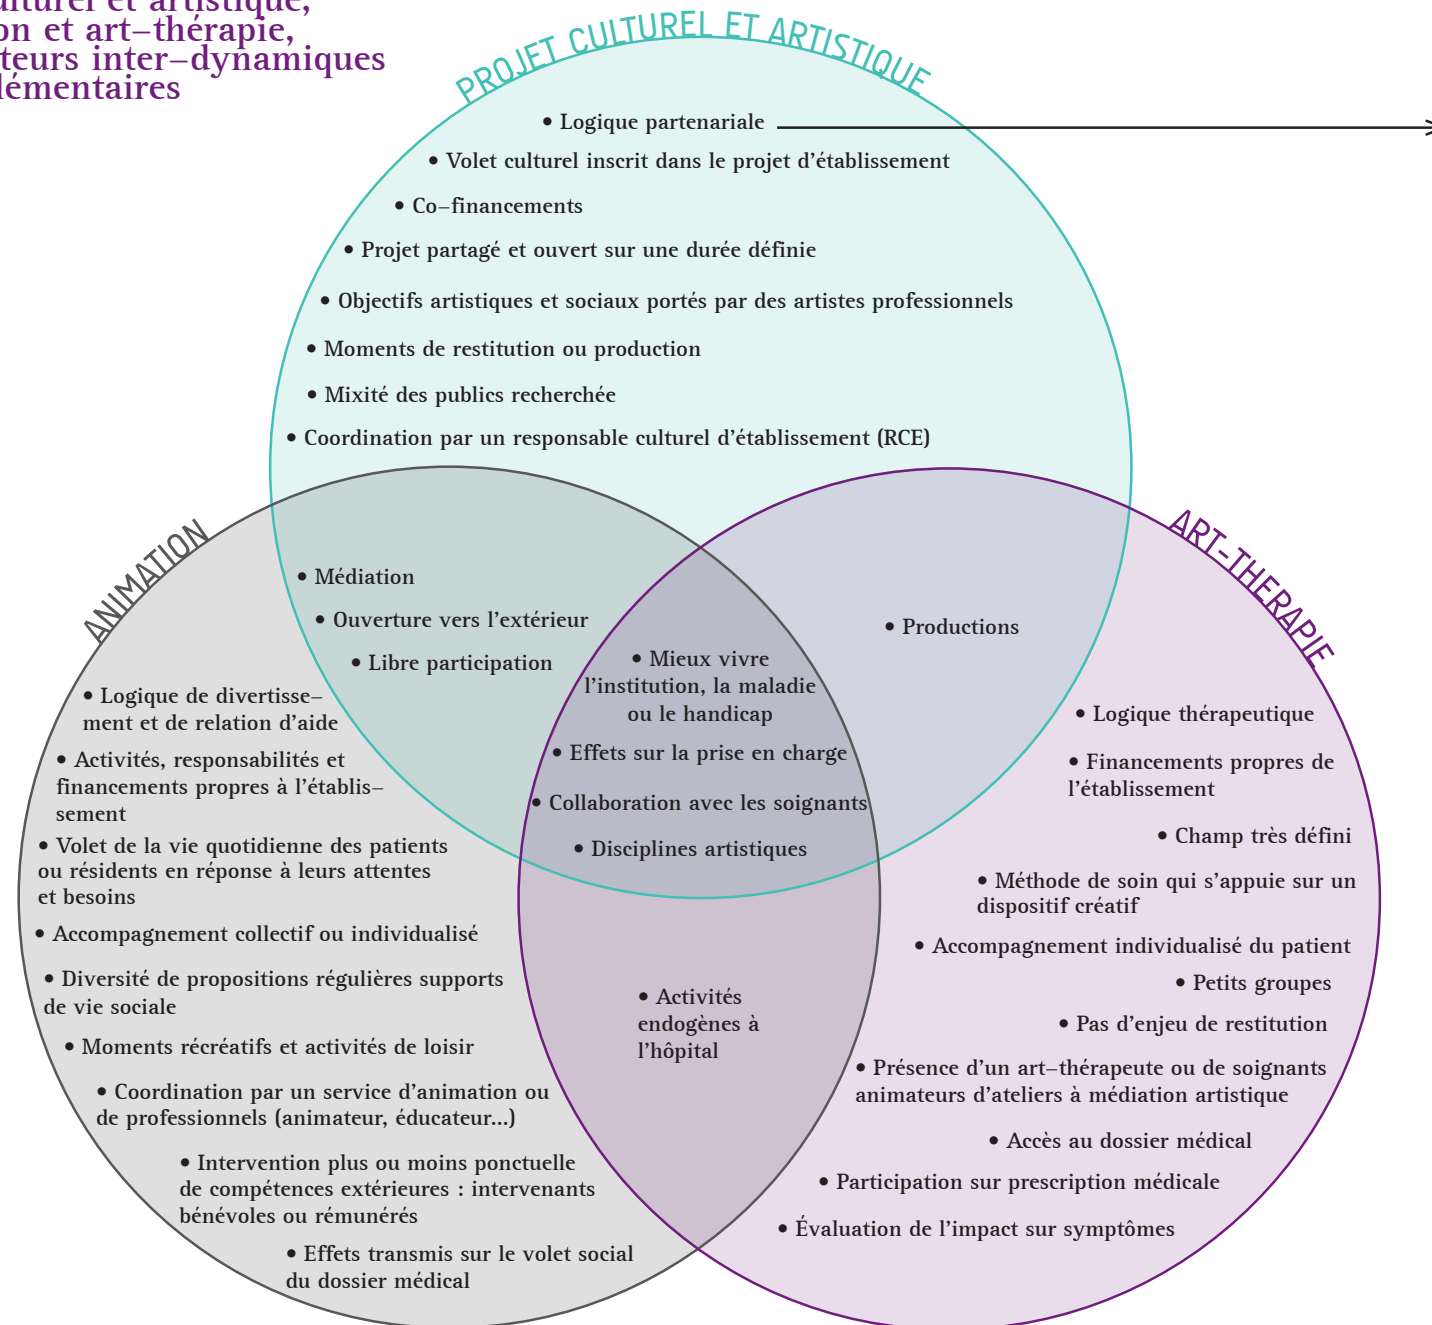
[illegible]lturel et artistique,
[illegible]on et art–thérapie,
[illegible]teurs inter–dynamiques
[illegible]lémentaires

PROJET CULTUREL ET ARTISTIQUE

• Logique partenariale
• Volet culturel inscrit dans le projet d'établissement
• Co–financements
• Projet partagé et ouvert sur une durée définie
• Objectifs artistiques et sociaux portés par des artistes professionnels
• Moments de restitution ou production
• Mixité des publics recherchée
• Coordination par un responsable culturel d'établissement (RCE)

ANIMATION

ART-THERAPIE

• Médiation
• Ouverture vers l'extérieur
• Libre participation

• Productions

• Mieux vivre l'institution, la maladie ou le handicap
• Effets sur la prise en charge
• Collaboration avec les soignants
• Disciplines artistiques

• Logique de divertissement et de relation d'aide
• Activités, responsabilités et financements propres à l'établissement
• Volet de la vie quotidienne des patients ou résidents en réponse à leurs attentes et besoins
• Accompagnement collectif ou individualisé
• Diversité de propositions régulières supports de vie sociale
• Moments récréatifs et activités de loisir
• Coordination par un service d'animation ou de professionnels (animateur, éducateur...)
• Intervention plus ou moins ponctuelle de compétences extérieures : intervenants bénévoles ou rémunérés
• Effets transmis sur le volet social du dossier médical

• Activités endogènes à l'hôpital

• Logique thérapeutique
• Financements propres de l'établissement
• Champ très défini
• Méthode de soin qui s'appuie sur un dispositif créatif
• Accompagnement individualisé du patient
• Petits groupes
• Pas d'enjeu de restitution
• Présence d'un art–thérapeute ou de soignants animateurs d'ateliers à médiation artistique
• Accès au dossier médical
• Participation sur prescription médicale
• Évaluation de l'impact sur symptômes